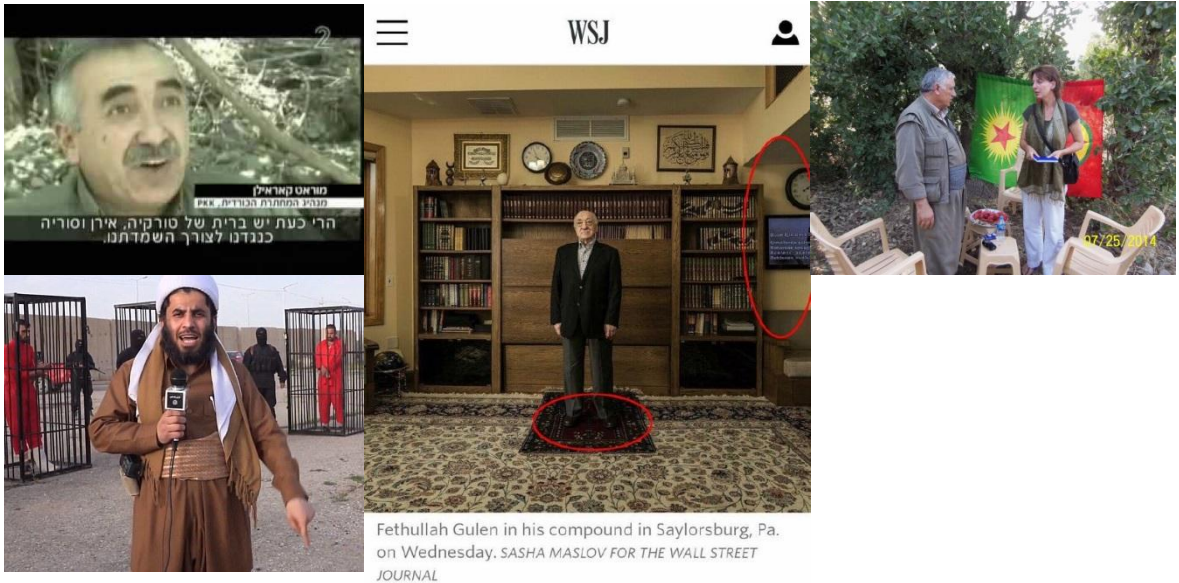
2

מוראט קאראילן
מנהיג המחתרת הכורדית, PKK

הרי כעת יש ברית של טורקיה, אירן וסוריה כנגדנו לצורך השמדתנו.

WSJ

Fethullah Gulen in his compound in Saylorsburg, Pa. on Wednesday. SASHA MASLOV FOR THE WALL STREET JOURNAL

07/25/2014